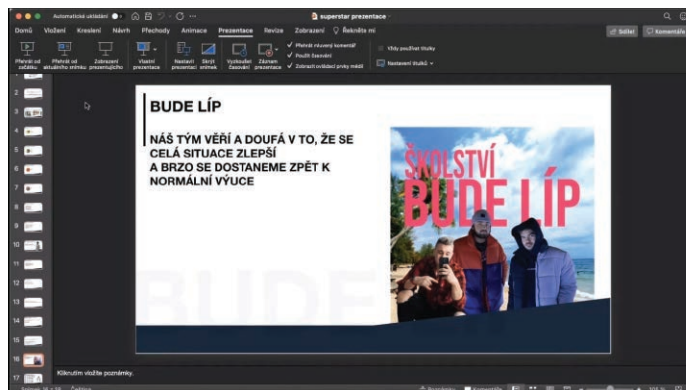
Automatické ukládání superstar prezentace

Domů Vložení Kreslení Návrh Přechody Animace Prezentace Revize Zobrazení Řekněte mi Sdílet Komentáře

Přehrát od začátku Přehrát od aktuálního snímku Zobrazení prezentujícího Vlastní prezentace Nastavení prezentace Skrýt snímek Vyzkoušet časování Záznam prezentace Přehrát mluvený komentář Použít časování Zobrazit ovládací prvky médií Vždy používat titulky Nastavení titulků

BUDE LÍP

NÁŠ TÝM VĚŘÍ A DOUFÁ V TO, ŽE SE CELÁ SITUACE ZLEPŠÍ A BRZO SE DOSTANEME ZPĚT K NORMÁLNÍ VÝUCE

ŠKOLSTVÍ BUDE LÍP

BUDE

Klikněním vložíte poznámky.

2 3 4 5 6 7 8 9 10 11 12 13 14 15 16 17

Poznámky Komentáře